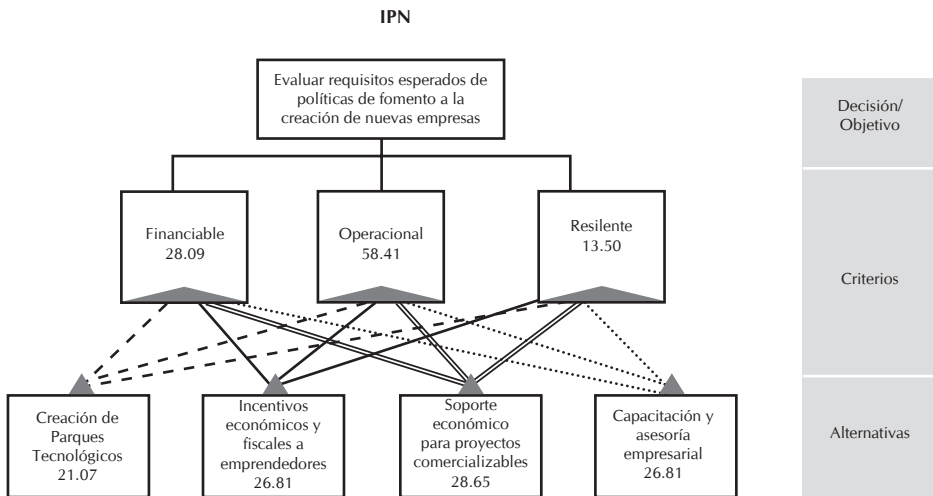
IPN

Evaluar requisitos esperados de políticas de fomento a la creación de nuevas empresas

Decisión/ Objetivo

Financiable 28.09

Operacional 58.41

Resilente 13.50

Criterios

Creación de Parques Tecnológicos 21.07

Incentivos económicos y fiscales a emprendedores 26.81

Soporte económico para proyectos comercializables 28.65

Capacitación y asesoría empresarial 26.81

Alternativas